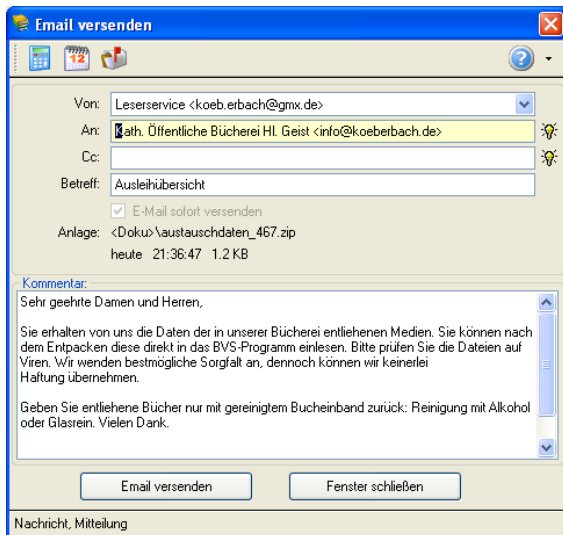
Email versenden

Von: Leserservice <koeb.erbach@gmx.de>

An: Kath. Öffentliche Bücherei Hl. Geist <info@koeberbach.de>

Cc:

Betreff: Ausleihübersicht

E-Mail sofort versenden

Anlage: <Doku>\austauschdaten_467.zip

heute 21:36:47 1.2 KB

Kommentar:

Sehr geehrte Damen und Herren,

Sie erhalten von uns die Daten der in unserer Bücherei entliehenen Medien. Sie können nach dem Entpacken diese direkt in das BVS-Programm einlesen. Bitte prüfen Sie die Dateien auf Viren. Wir wenden bestmögliche Sorgfalt an, dennoch können wir keinerlei Haftung übernehmen.

Geben Sie entliehene Bücher nur mit gereinigtem Bucheinband zurück: Reinigung mit Alkohol oder Glasrein. Vielen Dank.

Email versenden

Fenster schließen

Nachricht, Mitteilung